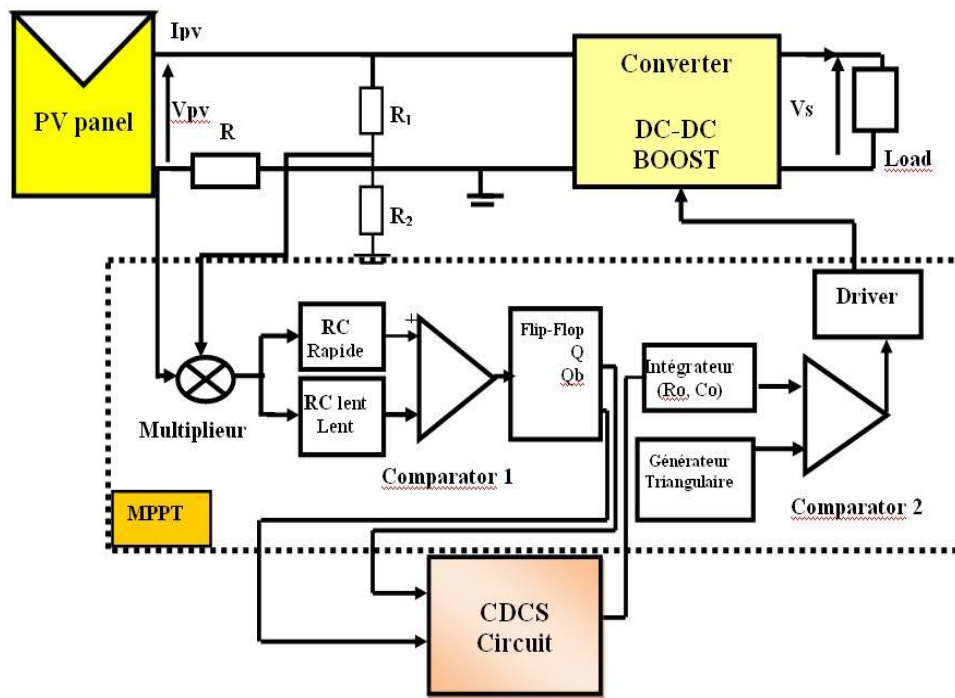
PV panel

Ipv

Vpv

R

$R_1$

$R_2$

Converter

DC-DC
BOOST

Vs

Load

Driver

Multiplieur

RC
Rapide

RC lent
Lent

+

Comparator 1

Flip-Flop
Q
Qb

Intégrateur
(Ro, Co)

Générateur
Triangulaire

Comparator 2

MPPT

CDCS
Circuit